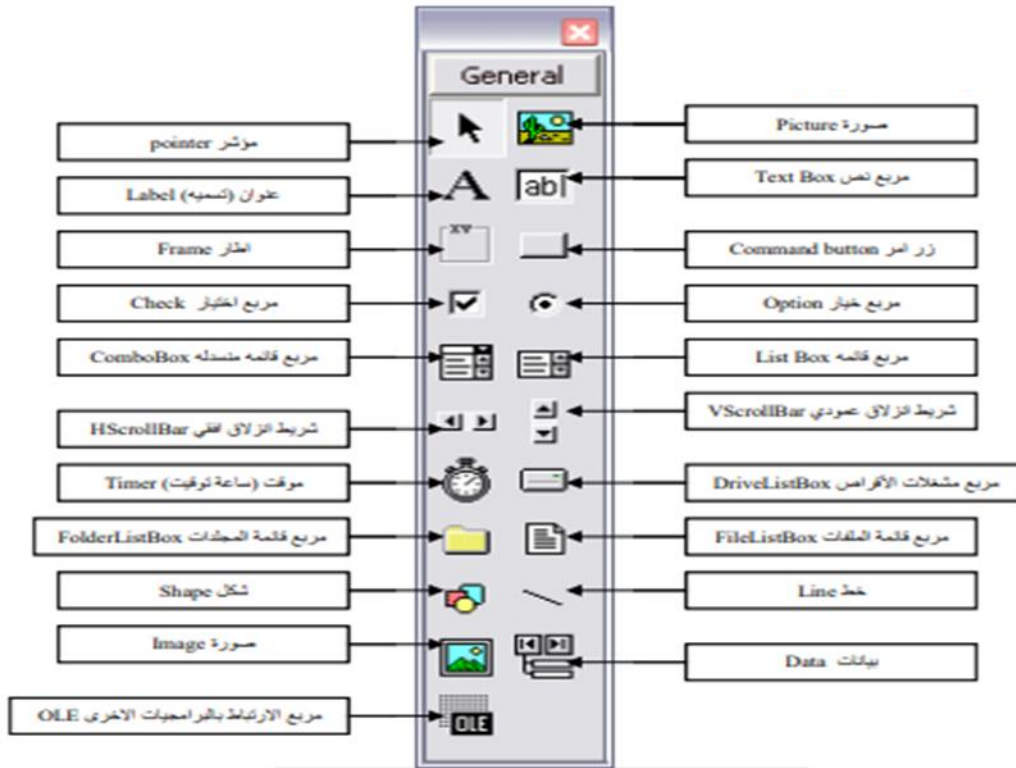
General

مؤشر pointer

صورة Picture

عنوان (تسميه) Label

مربع نص Text Box

ab|

اطار Frame

xy

زر امر Command button

مربع اختيار Check

مربع خيار Option

مربع قائمه منسدله ComboBox

مربع قائمه List Box

شريط انزلاق افقي HScrollBar

شريط انزلاق عمودي VScrollBar

موقت (ساعة توقيت) Timer

مربع مشغلات الأقراص DriveListBox

مربع قائمة المجلدات FolderListBox

مربع قائمة الملفات FileListBox

شكل Shape

خط Line

صورة Image

بيانات Data

مربع الارتباط بالبرامجيات الاخرى OLE

OLE